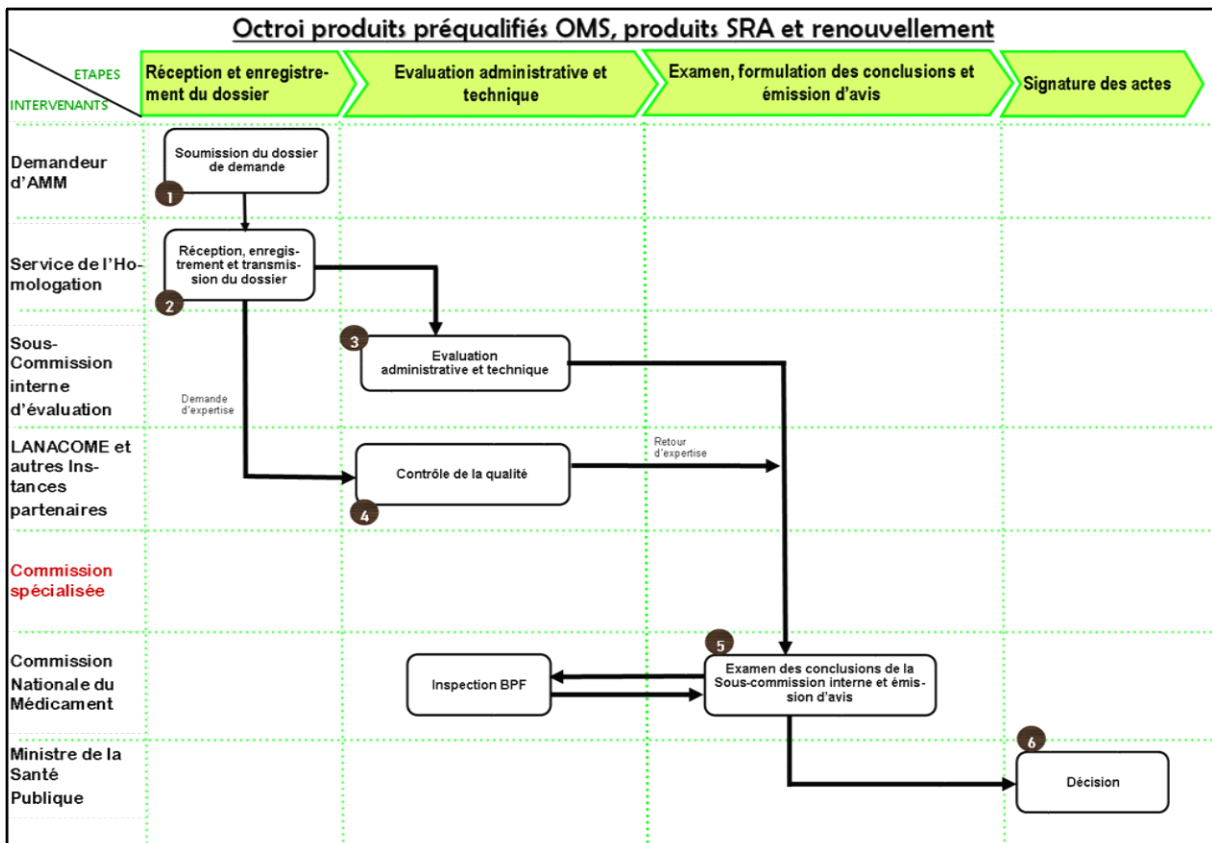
Octroi produits préqualifiés OMS, produits SRA et renouvellement

ETAPES

INTERVENANTS

Réception et enregistrement du dossier

Evaluation administrative et technique

Examen, formulation des conclusions et émission d'avis

Signature des actes

Demandeur d'AMM

Soumission du dossier de demande

1

Service de l'Homologation

Réception, enregistrement et transmission du dossier

2

Sous-Commission interne d'évaluation

3

Evaluation administrative et technique

Demande d'expertise

LANACOME et autres Instances partenaires

Contrôle de la qualité

4

Retour d'expertise

Commission spécialisée

Commission Nationale du Médicament

5

Inspection BPF

Examen des conclusions de la Sous-commission interne et émission d'avis

Ministre de la Santé Publique

6

Décision